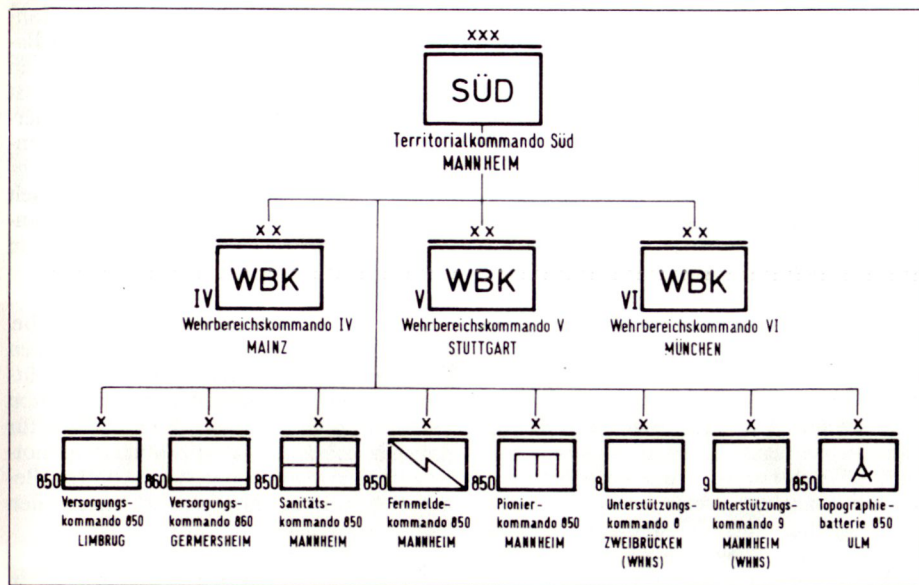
XXX

SÜD

Territorialkommando Süd
MANNHEIM

XX

IV WBK

Wehrbereichskommando IV
MAINZ

XX

V WBK

Wehrbereichskommando V
STUTTGART

XX

VI WBK

Wehrbereichskommando VI
MÜNCHEN

X

850

Versorgungskommando 850
LIMBRUG

X

860

Versorgungskommando 860
GERMERSHEIM

X

850

Sanitätskommando 850
MANNHEIM

X

850

Fernmeldekommando 850
MANNHEIM

X

850

Pionierkommando 850
MANNHEIM

X

8

Unterstützungskommando 8
ZWEIBRÜCKEN
(WHNS)

X

9

Unterstützungskommando 9
MANNHEIM
(WHNS)

X

850

Topographiebatterie 850
ULM